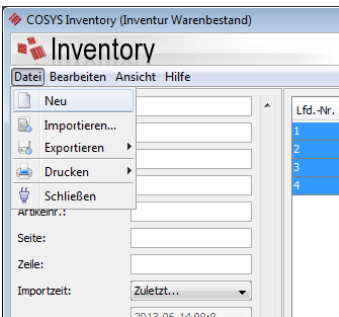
COSYS Inventory (Inventur Warenbestand)

Inventory

Datei Bearbeiten Ansicht Hilfe

Neu
Importieren...
Exportieren
Drucken
Schließen

Artikelnr.:
Seite:
Zeile:
Importzeit: Zuletzt...
2013-06-14:00:0

Lfd.-Nr.
1
2
3
4